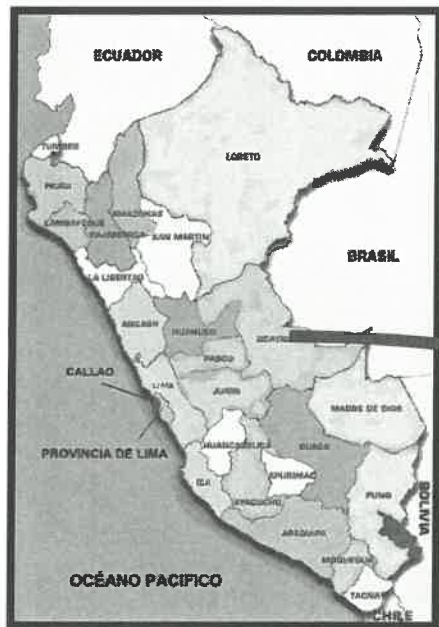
ECUADOR
COLOMBIA
TUMBES
PIURA
LORETO
AMAZONAS
LAMBAYEQUE
CAJAMARCA
SAN MARTIN
BRASIL
LA LIBERTAD
ANCASH
HUANUCO
UCAYALI
PASCO
CALLAO
LIMA
JUNIN
MADRE DE DIOS
HUANCAVELICA
CUSCO
PROVINCIA DE LIMA
ICA
APURIMAC
AYACUCHO
PUNO
BOLIVIA
AREQUIPA
MOQUEGUA
OCÉANO PACIFICO
TACNA
CHILE